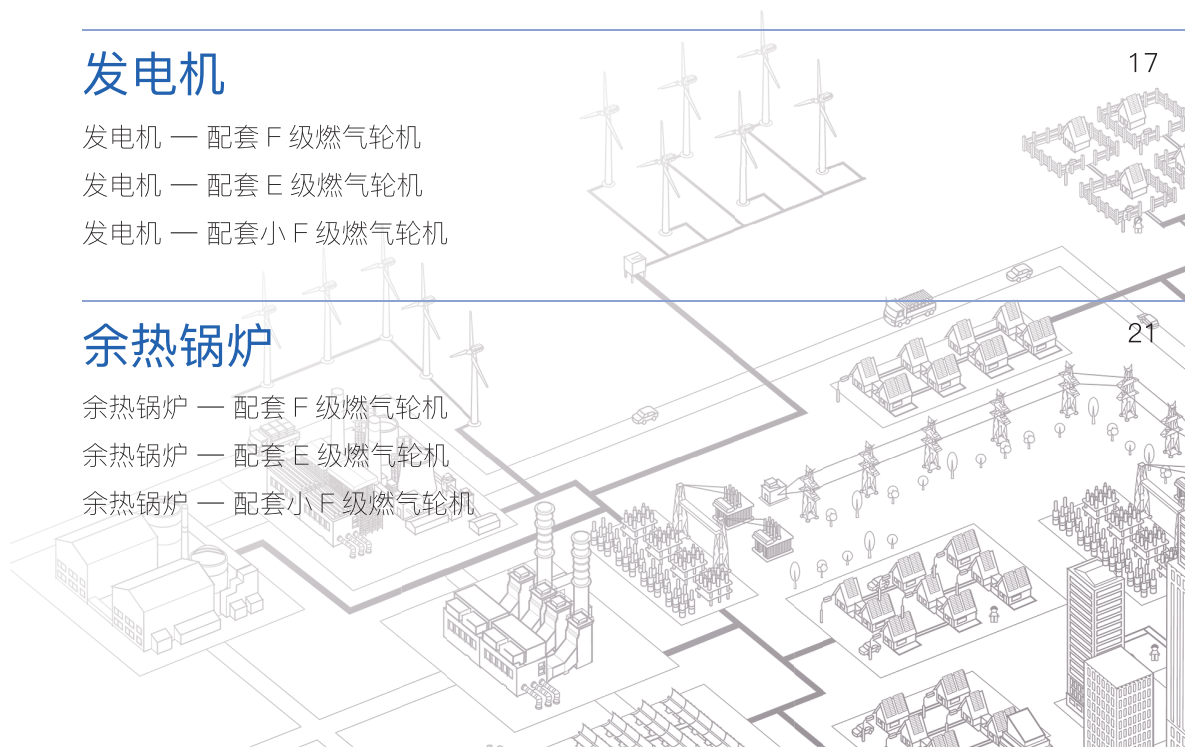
发电机

17

发电机 — 配套 F 级燃气轮机

发电机 — 配套 E 级燃气轮机

发电机 — 配套小 F 级燃气轮机

余热锅炉

21

余热锅炉 — 配套 F 级燃气轮机

余热锅炉 — 配套 E 级燃气轮机

余热锅炉 — 配套小 F 级燃气轮机